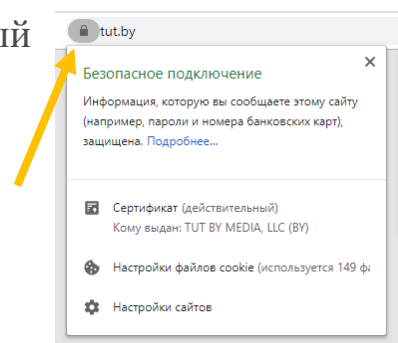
ий

tut.by

Безопасное подключение

×

Информация, которую вы сообщаете этому сайту (например, пароли и номера банковских карт), защищена. Подробнее...

Сертификат (действительный)
Кому выдан: TUT BY MEDIA, LLC (BY)

Настройки файлов cookie (используется 149 ф

Настройки сайтов